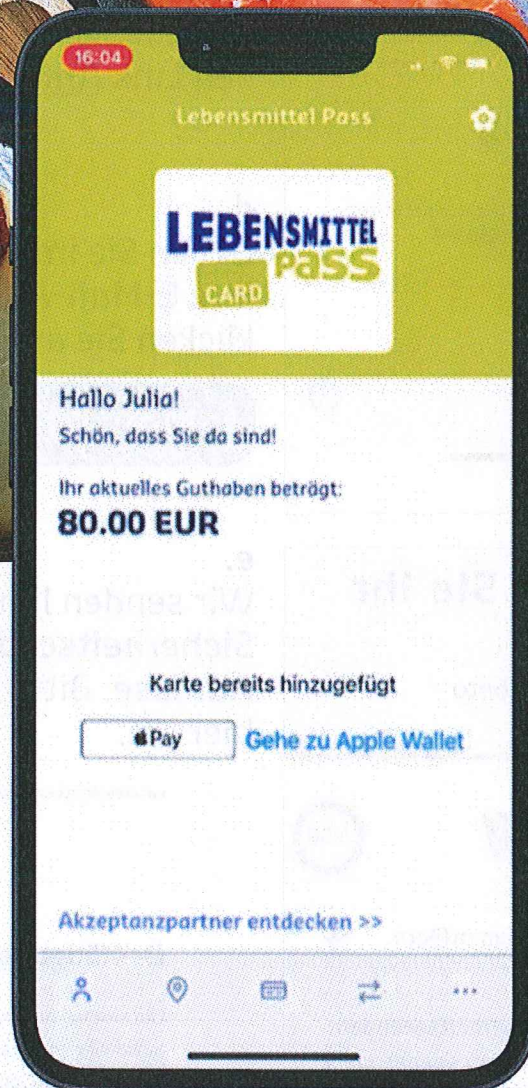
16:04

Lebensmittel Pass

LEBENSMITTEL pass CARD

Hallo Julia!

Schön, dass Sie da sind!

Ihr aktuelles Guthaben beträgt:

80.00 EUR

Karte bereits hinzugefügt

Pay

Gehe zu Apple Wallet

Akzeptanzpartner entdecken >>

...